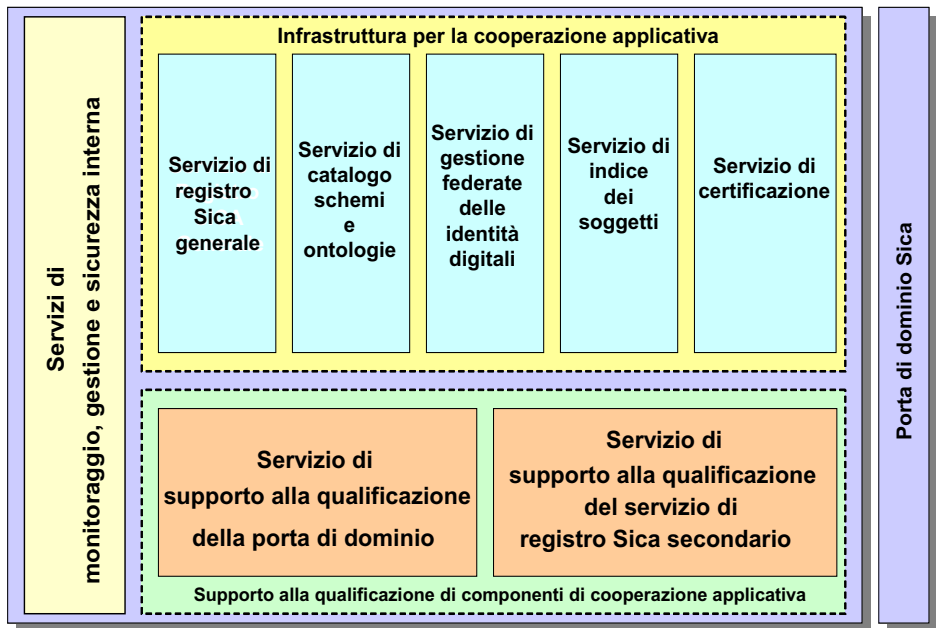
Servizi di monitoraggio, gestione e sicurezza interna

Infrastruttura per la cooperazione applicativa

Servizio di registro Sica generale

Servizio di catalogo schemi e ontologie

Servizio di gestione federate delle identità digitali

Servizio di indice dei soggetti

Servizio di certificazione

Servizio di supporto alla qualificazione della porta di dominio

Servizio di supporto alla qualificazione del servizio di registro Sica secondario

Supporto alla qualificazione di componenti di cooperazione applicativa

Porta di dominio Sica